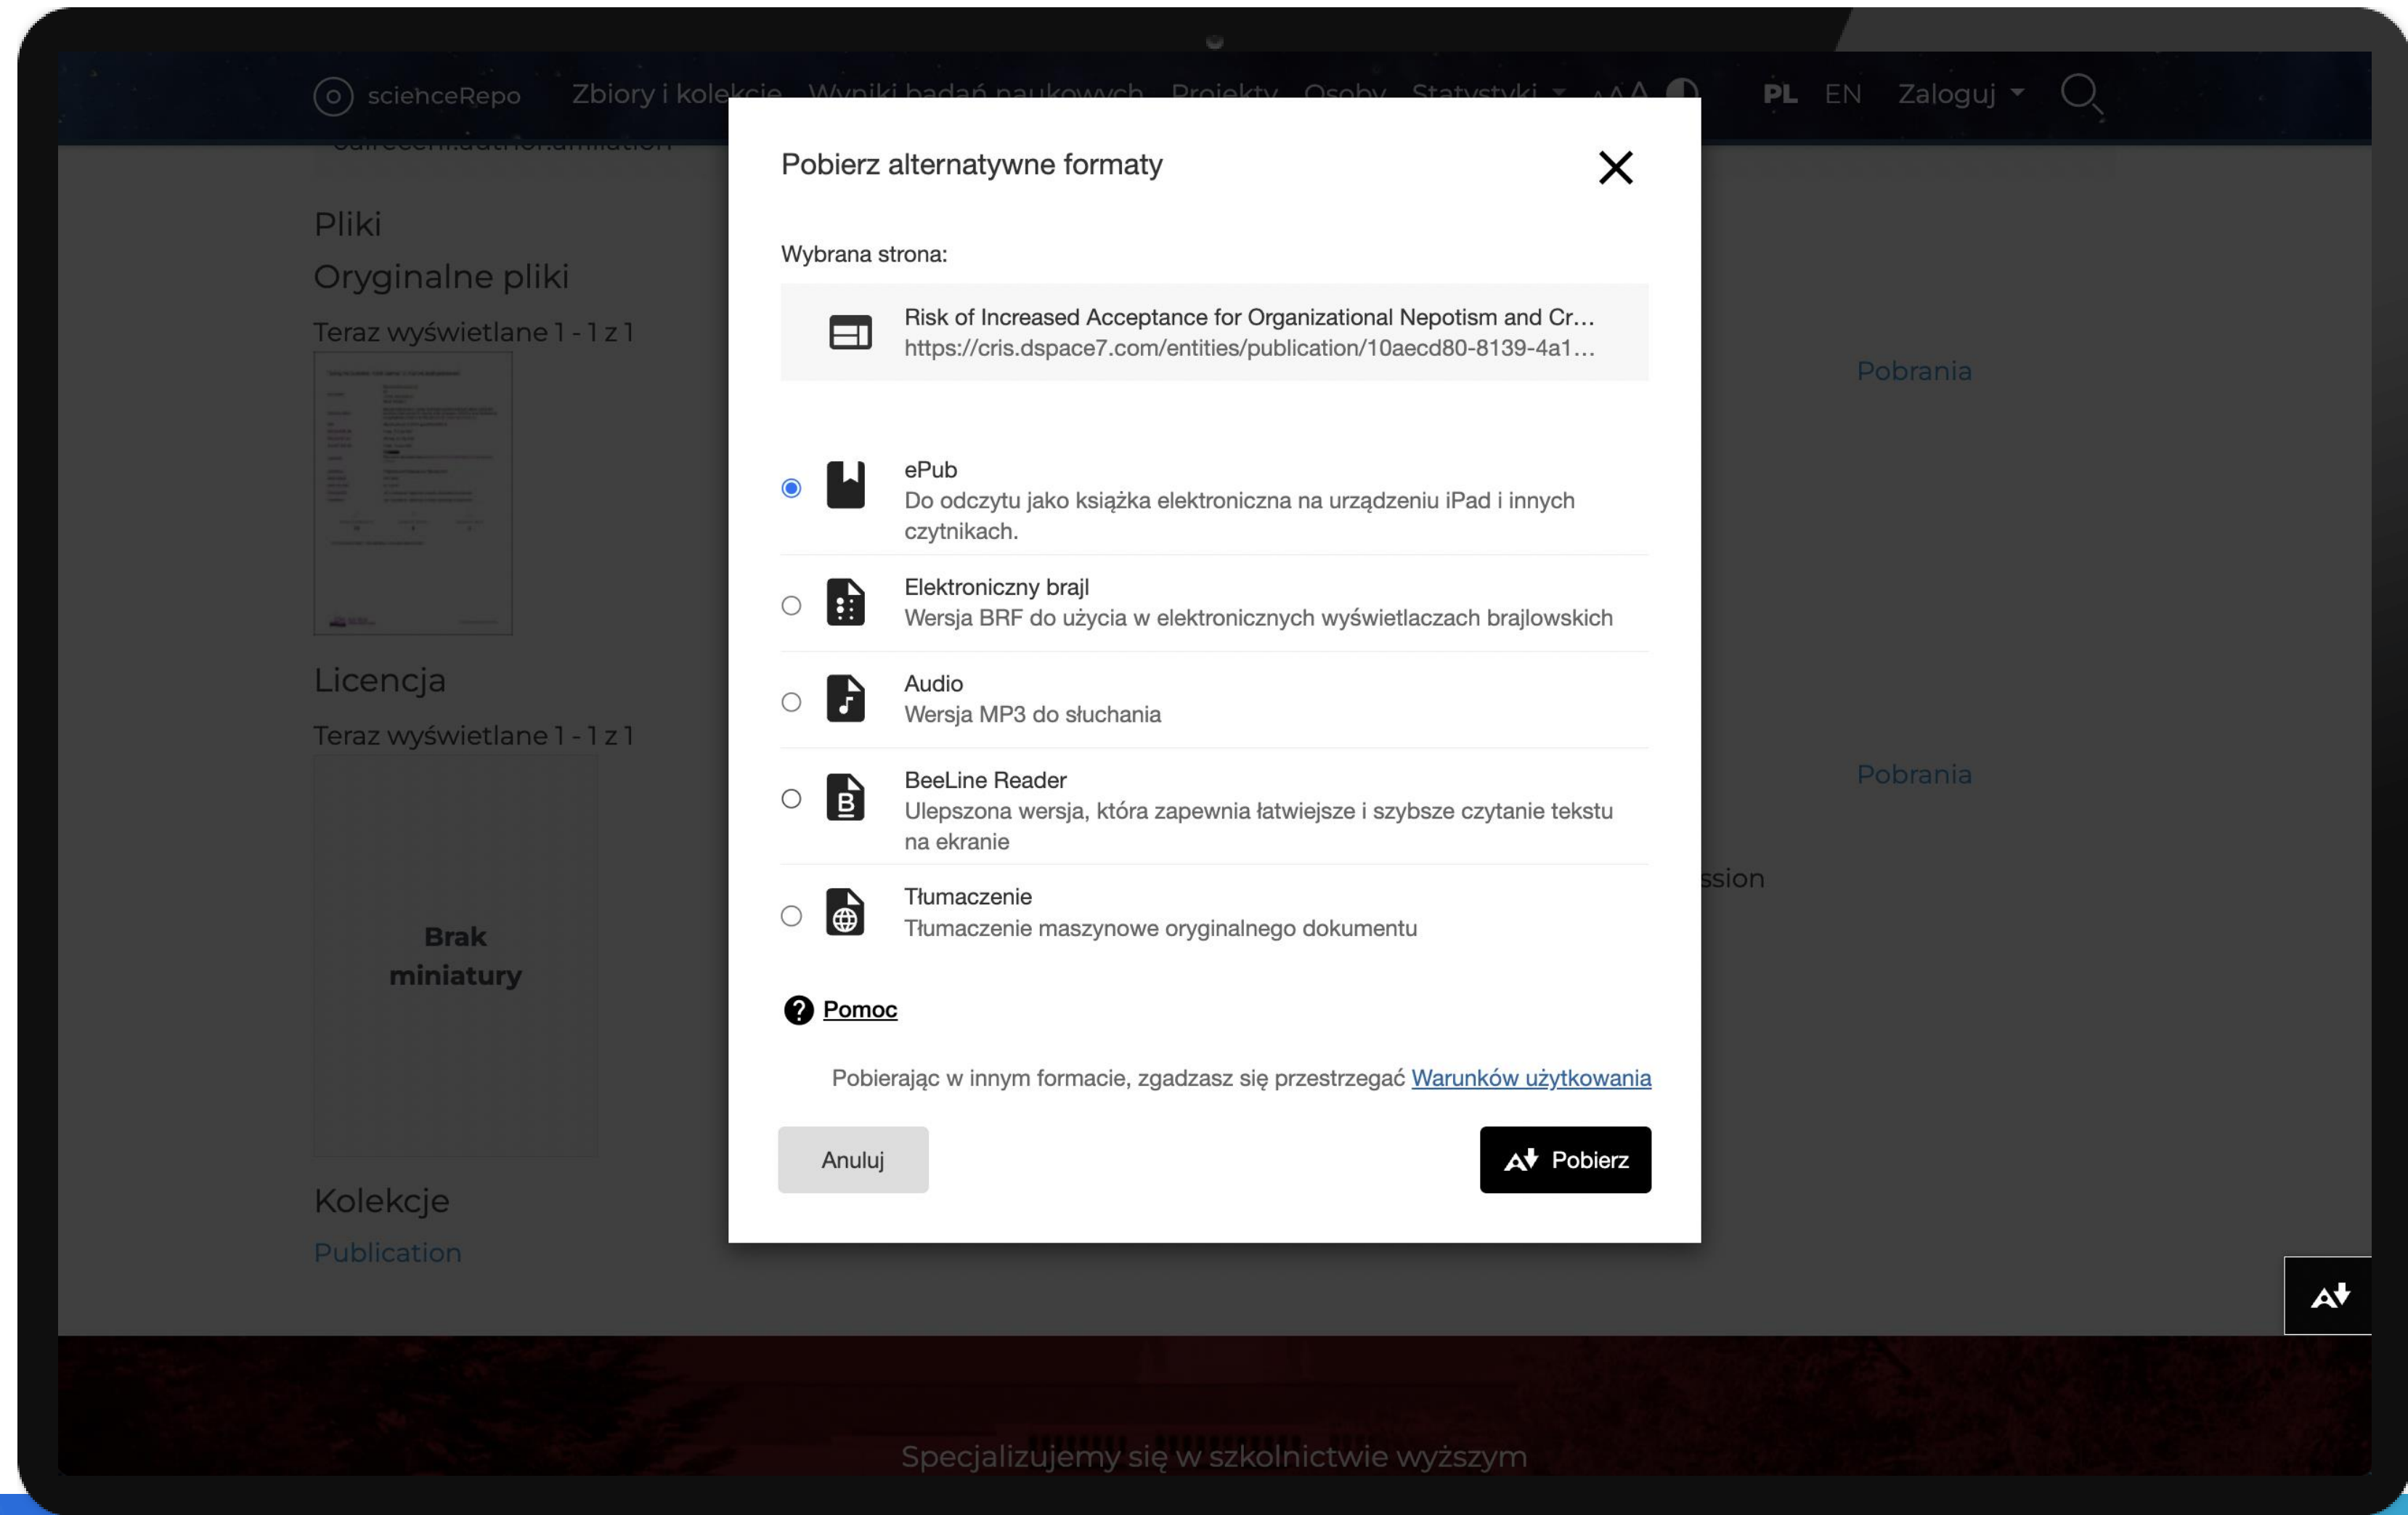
sciencеRepo Zbiory i kolekcje Wyniki badań naukowych Projekty Osoby Statystyki PL EN Zaloguj

Pliki
Oryginalne pliki
Teraz wyświetlane 1 - 1 z 1

Licencja
Teraz wyświetlane 1 - 1 z 1

Brak miniatury

Kolekcje
Publication

Pobrania
Pobrania
ssion

Pobierz alternatywne formaty

Wybrana strona:

Risk of Increased Acceptance for Organizational Nepotism and Cr…
https://cris.dspace7.com/entities/publication/10aecd80-8139-4a1…

ePub
Do odczytu jako książka elektroniczna na urządzeniu iPad i innych czytnikach.

Elektroniczny brajl
Wersja BRF do użycia w elektronicznych wyświetlaczach brajlowskich

Audio
Wersja MP3 do słuchania

BeeLine Reader
Ulepszona wersja, która zapewnia łatwiejsze i szybsze czytanie tekstu na ekranie

Tłumaczenie
Tłumaczenie maszynowe oryginalnego dokumentu

Pomoc

Pobierając w innym formacie, zgadzasz się przestrzegać Warunków użytkowania

Anuluj
Pobierz

Specjalizujemy się w szkolnictwie wyższym